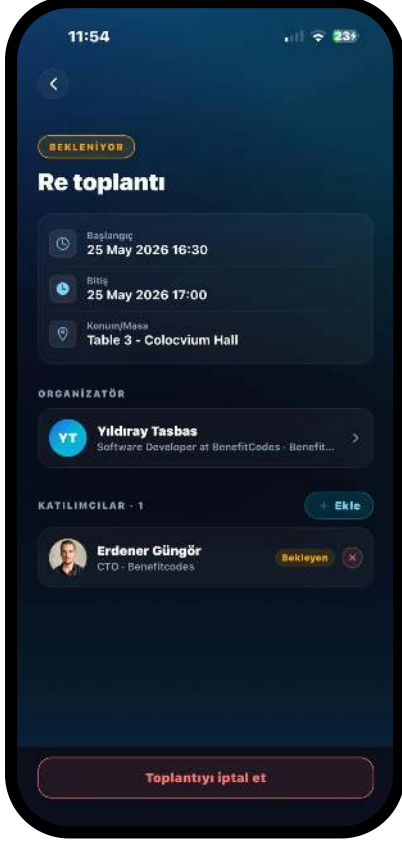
11:54

23

BEKLENİYOR

Re toplantı

Başlangıç
25 May 2026 16:30

Bitiş
25 May 2026 17:00

Konum/Masa
Table 3 - Colocvium Hall

ORGANİZATÖR

YT

Yıldıray Tasbas
Software Developer at BenefitCodes · Benefit...

KATILIMCILAR - 1

+ Ekle

Erdener Güngör
CTO · Benefitcodes

Bekleyen

Toplantıyı iptal et